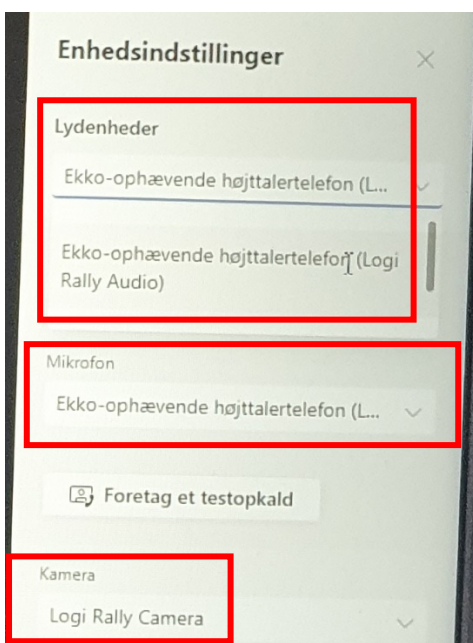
Enhedsindstillinger

Lydenheder

Ekko-ophævende højttalertelefon (L...

Ekko-ophævende højttalertelefon (Logi Rally Audio)

Mikrofon

Ekko-ophævende højttalertelefon (L...

Foretag et testopkald

Kamera

Logi Rally Camera